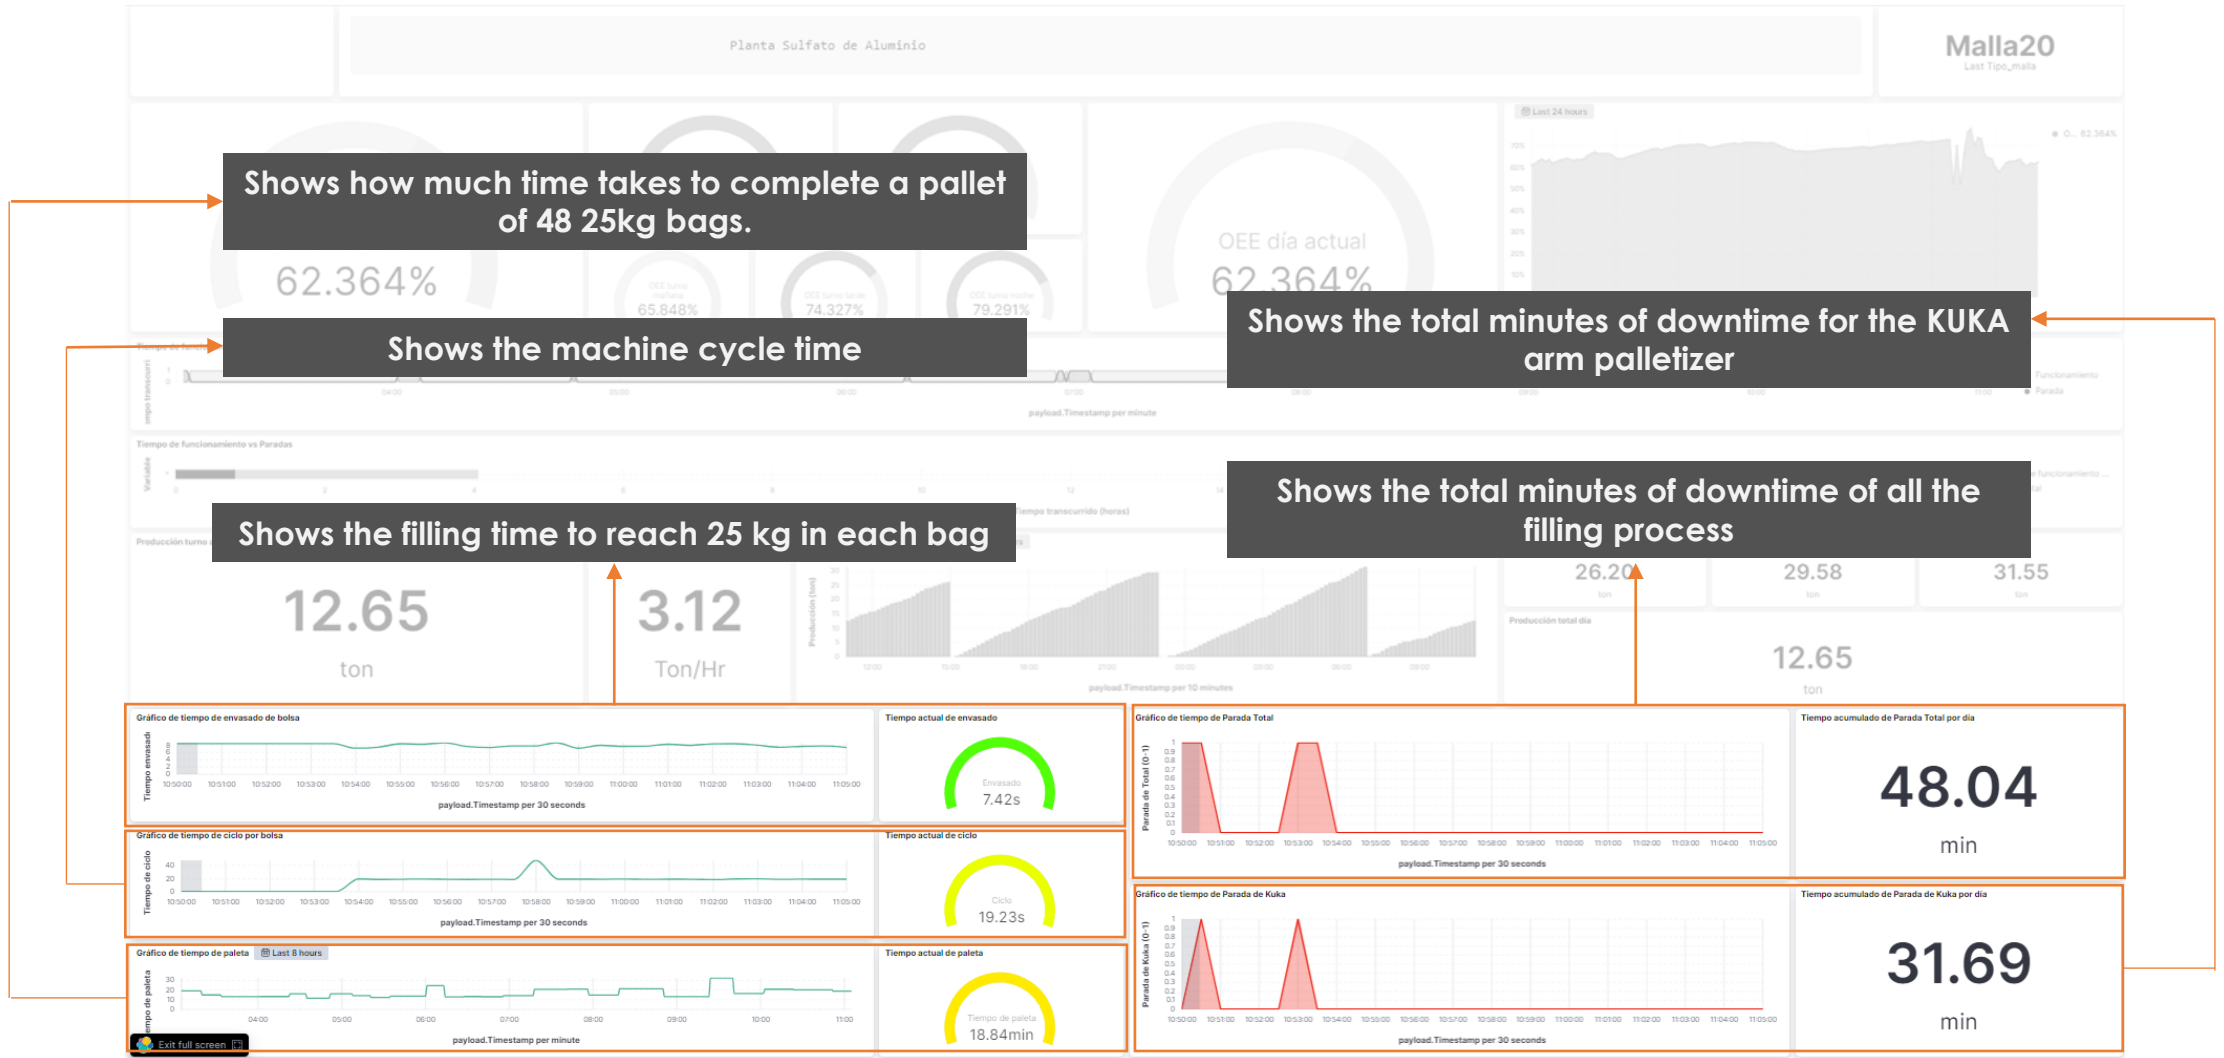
Planta Sulfato de Aluminio

Malla20
Last Tipo_malla

Last 24 hours

Shows how much time takes to complete a pallet of 48 25kg bags.

62.364%

OEE día actual
62.364%

65.848%

74.327%

79.291%

Shows the machine cycle time

Shows the total minutes of downtime for the KUKA arm palletizer

payload.Timestamp per minute

Tiempo de funcionamiento vs Paradas

Shows the total minutes of downtime of all the filling process

Shows the filling time to reach 25 kg in each bag

Producción turno

12.65
ton

3.12
Ton/Hr

26.20

29.58
ton

31.55
ton

Producción total día

12.65
ton

payload.Timestamp per 10 minutes

Gráfico de tiempo de envasado de bolsa

payload.Timestamp per 30 seconds

Tiempo actual de envasado

Envasado
7.42s

Gráfico de tiempo de ciclo por bolsa

payload.Timestamp per 30 seconds

Tiempo actual de ciclo

Ciclo
19.23s

Gráfico de tiempo de paleta Last 8 hours

payload.Timestamp per minute

Tiempo actual de paleta

Tiempo de paleta
18.84min

Exit full screen

Gráfico de tiempo de Parada Total

payload.Timestamp per 30 seconds

Tiempo acumulado de Parada Total por día

48.04
min

Gráfico de tiempo de Parada de Kuka

payload.Timestamp per 30 seconds

Tiempo acumulado de Parada de Kuka por día

31.69
min